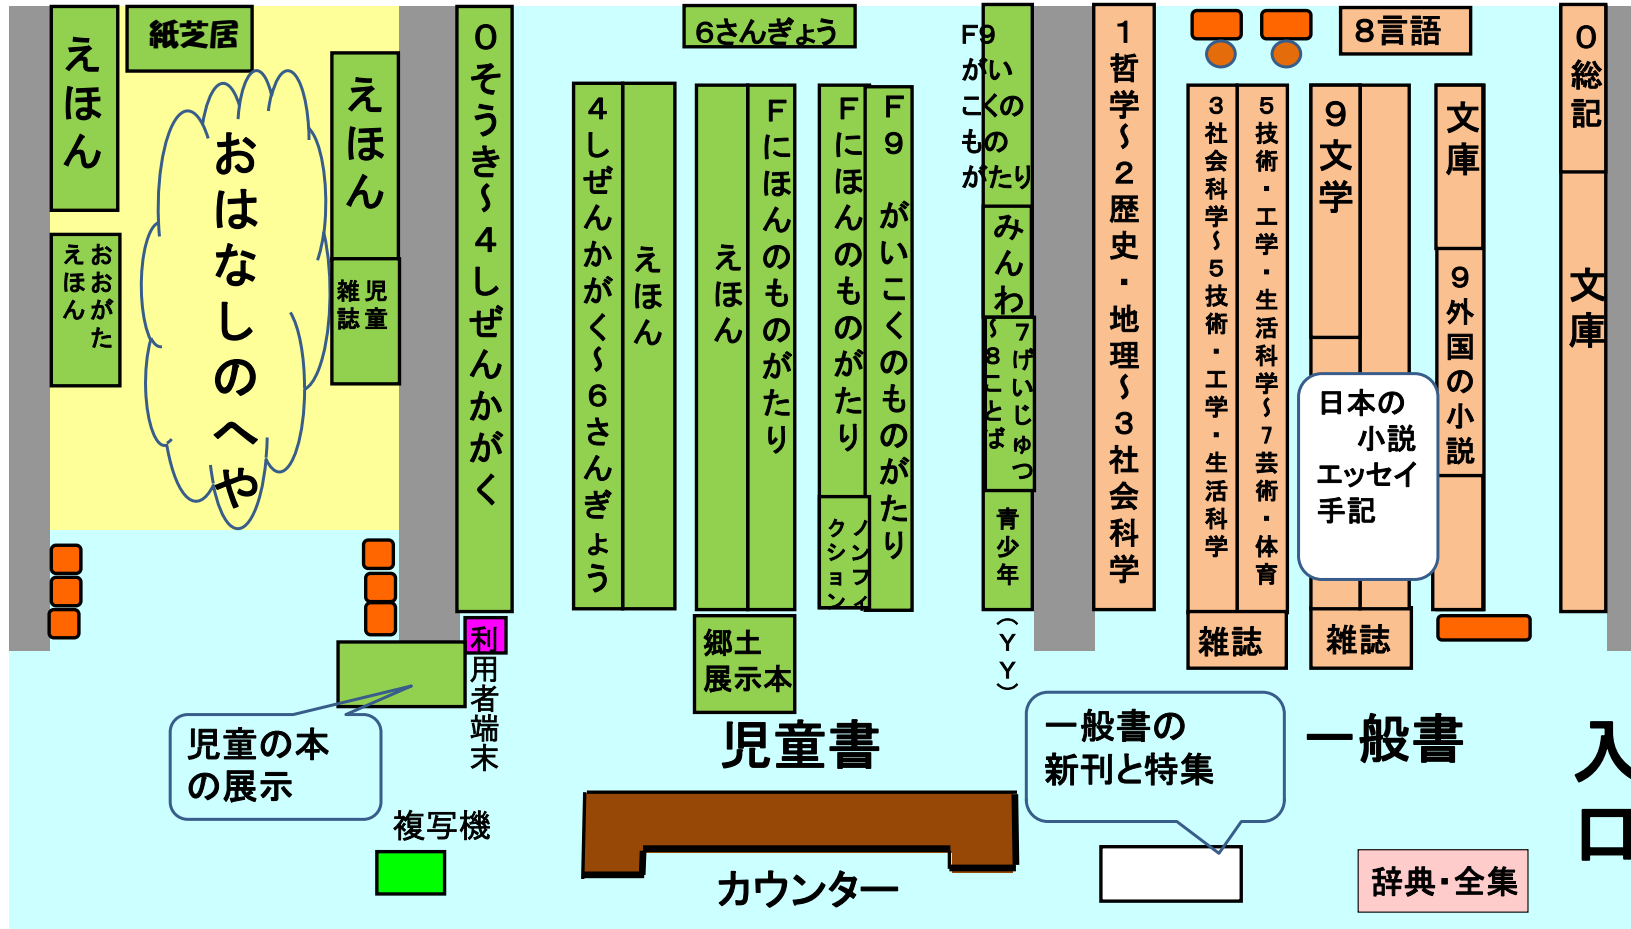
えほん

紙芝居

おはなしのへや

えほん

おおがた えほん

児童 雑誌

0そうき~4しぜんかがく

6さんぎょう

4しぜんかがく~6さんぎょう

えほん

えほん

Fにほんのものがたり

Fにほんのものがたり

F9がいこくのものがたり

ノンフィクション

F9がいこくのものがたり

みんわ

7げいじゅつ~8ことば

青少年

(YY)

1哲学~2歴史・地理~3社会科学

8言語

3社会科学~5技術・工学・生活科学

5技術・工学・生活科学~7芸術・体育

9文学

文庫

9外国の小説

0総記

文庫

日本の小説 エッセイ 手記

雑誌

雑誌

利用者端末

郷土 展示本

児童の本の展示

児童書

一般書の新刊と特集

一般書

入口

複写機

カウンター

辞典・全集